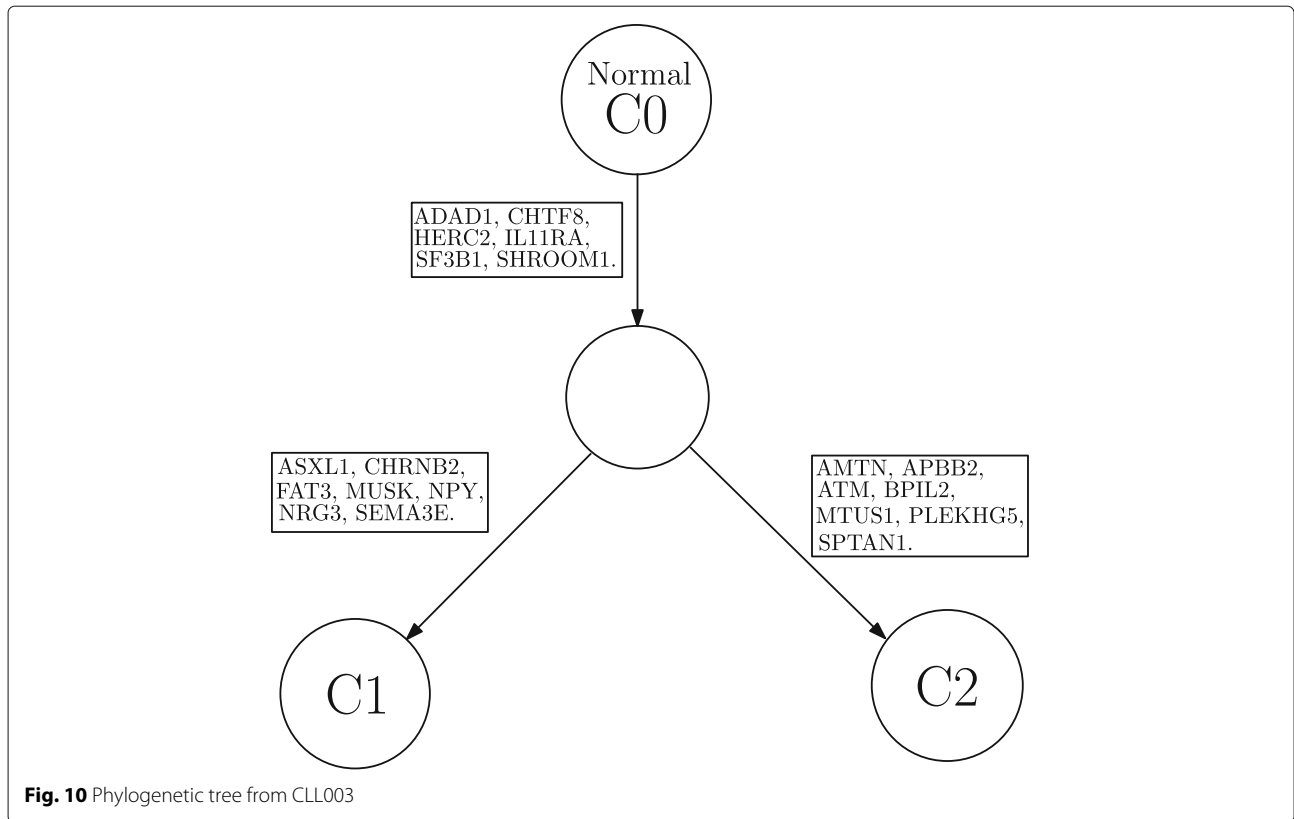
Normal
C0

ADAD1, CHTF8, HERC2, IL11RA, SF3B1, SHROOM1.

ASXL1, CHRNB2, FAT3, MUSK, NPY, NRG3, SEMA3E.

AMTN, APBB2, ATM, BPIL2, MTUS1, PLEKHG5, SPTAN1.

C1

C2

**Fig. 10** Phylogenetic tree from CLL003